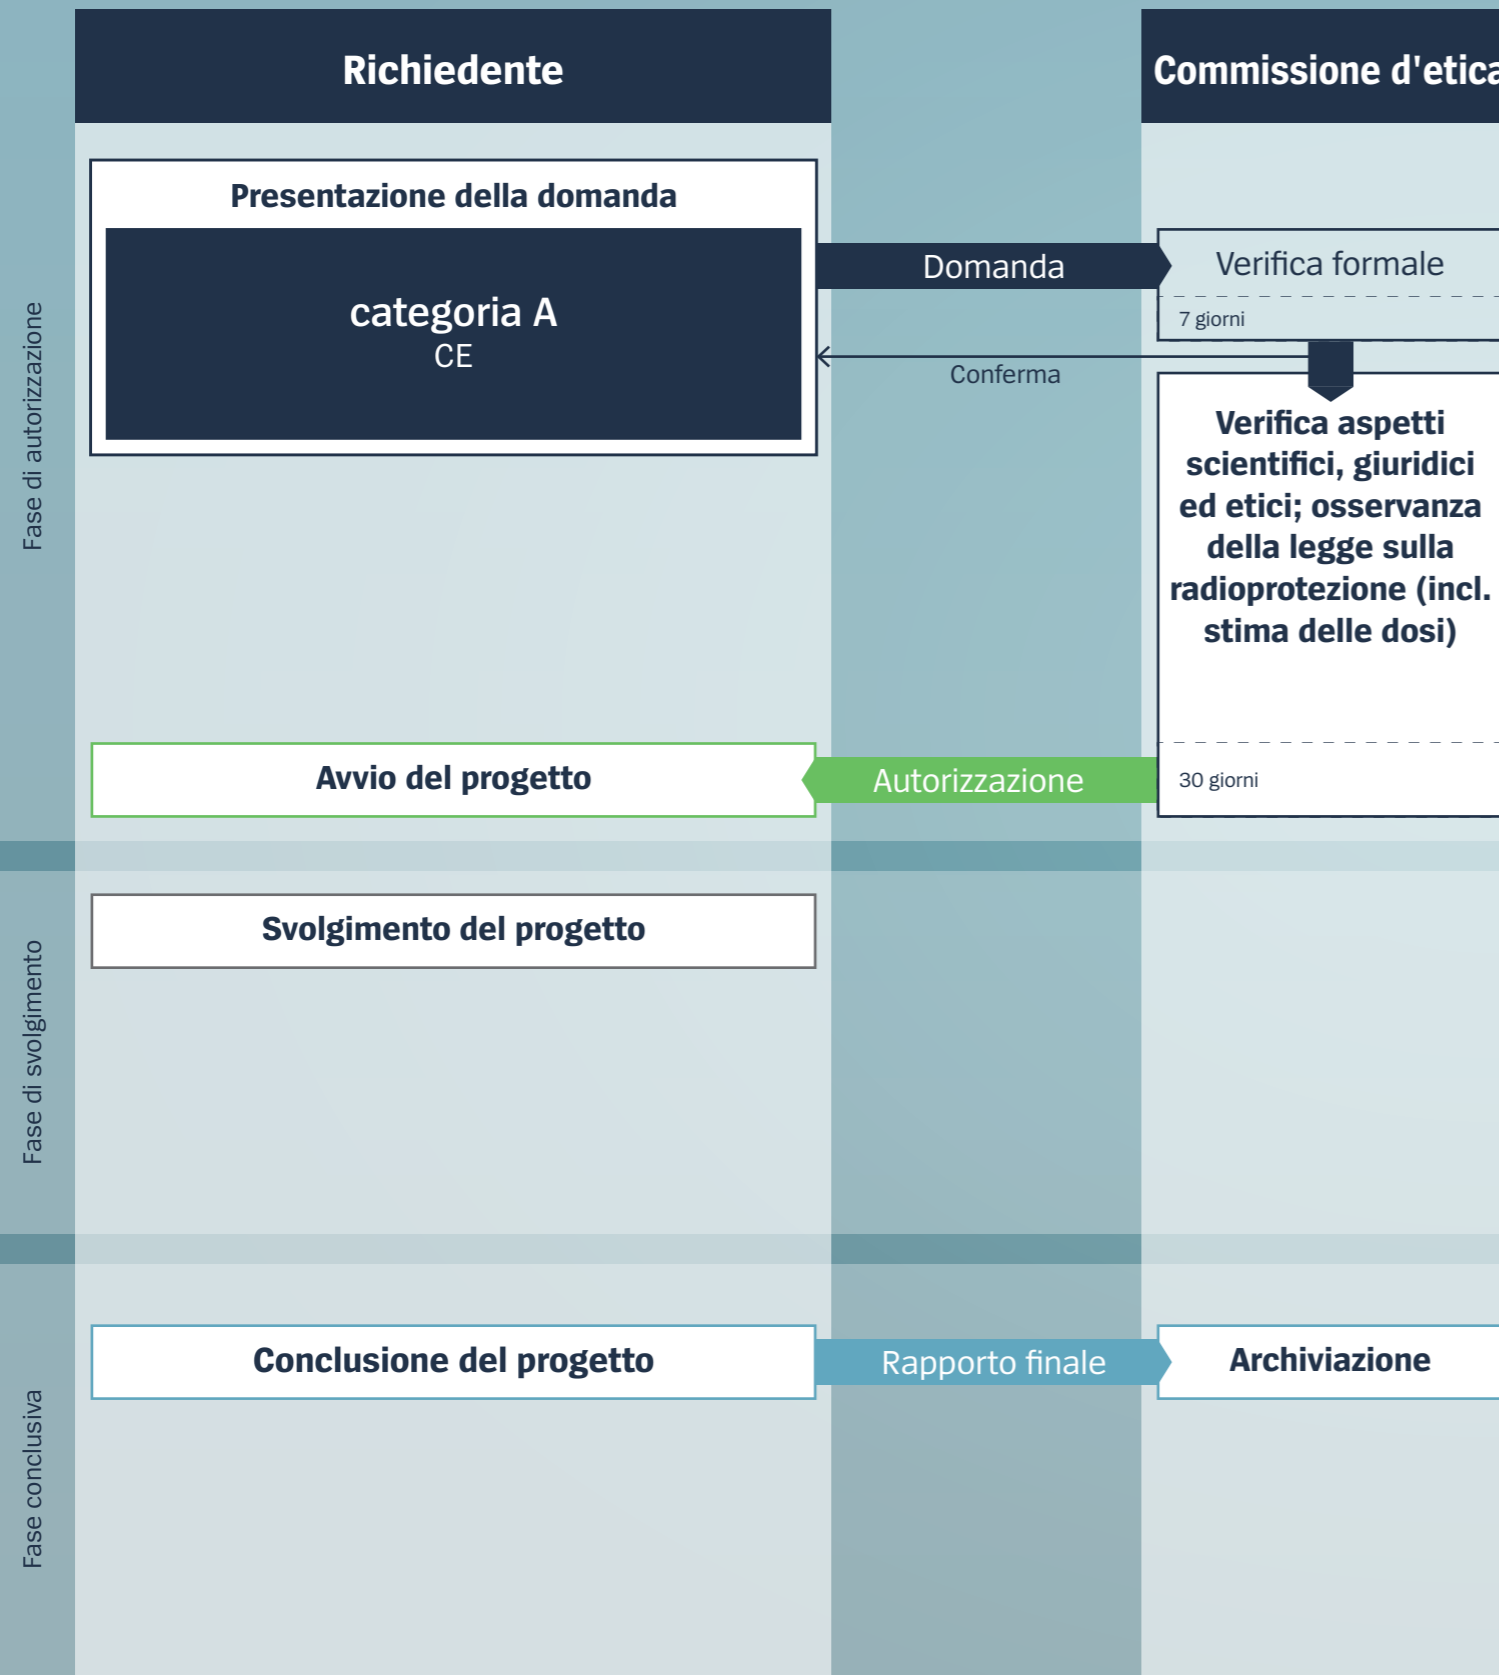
Richiedente

Commissione d'etica

Fase di autorizzazione

Presentazione della domanda

categoria A
CE

Domanda

Verifica formale

7 giorni

Conferma

Verifica aspetti scientifici, giuridici ed etici; osservanza della legge sulla radioprotezione (incl. stima delle dosi)

Avvio del progetto

Autorizzazione

30 giorni

Fase di svolgimento

Svolgimento del progetto

Fase conclusiva

Conclusione del progetto

Rapporto finale

Archiviazione